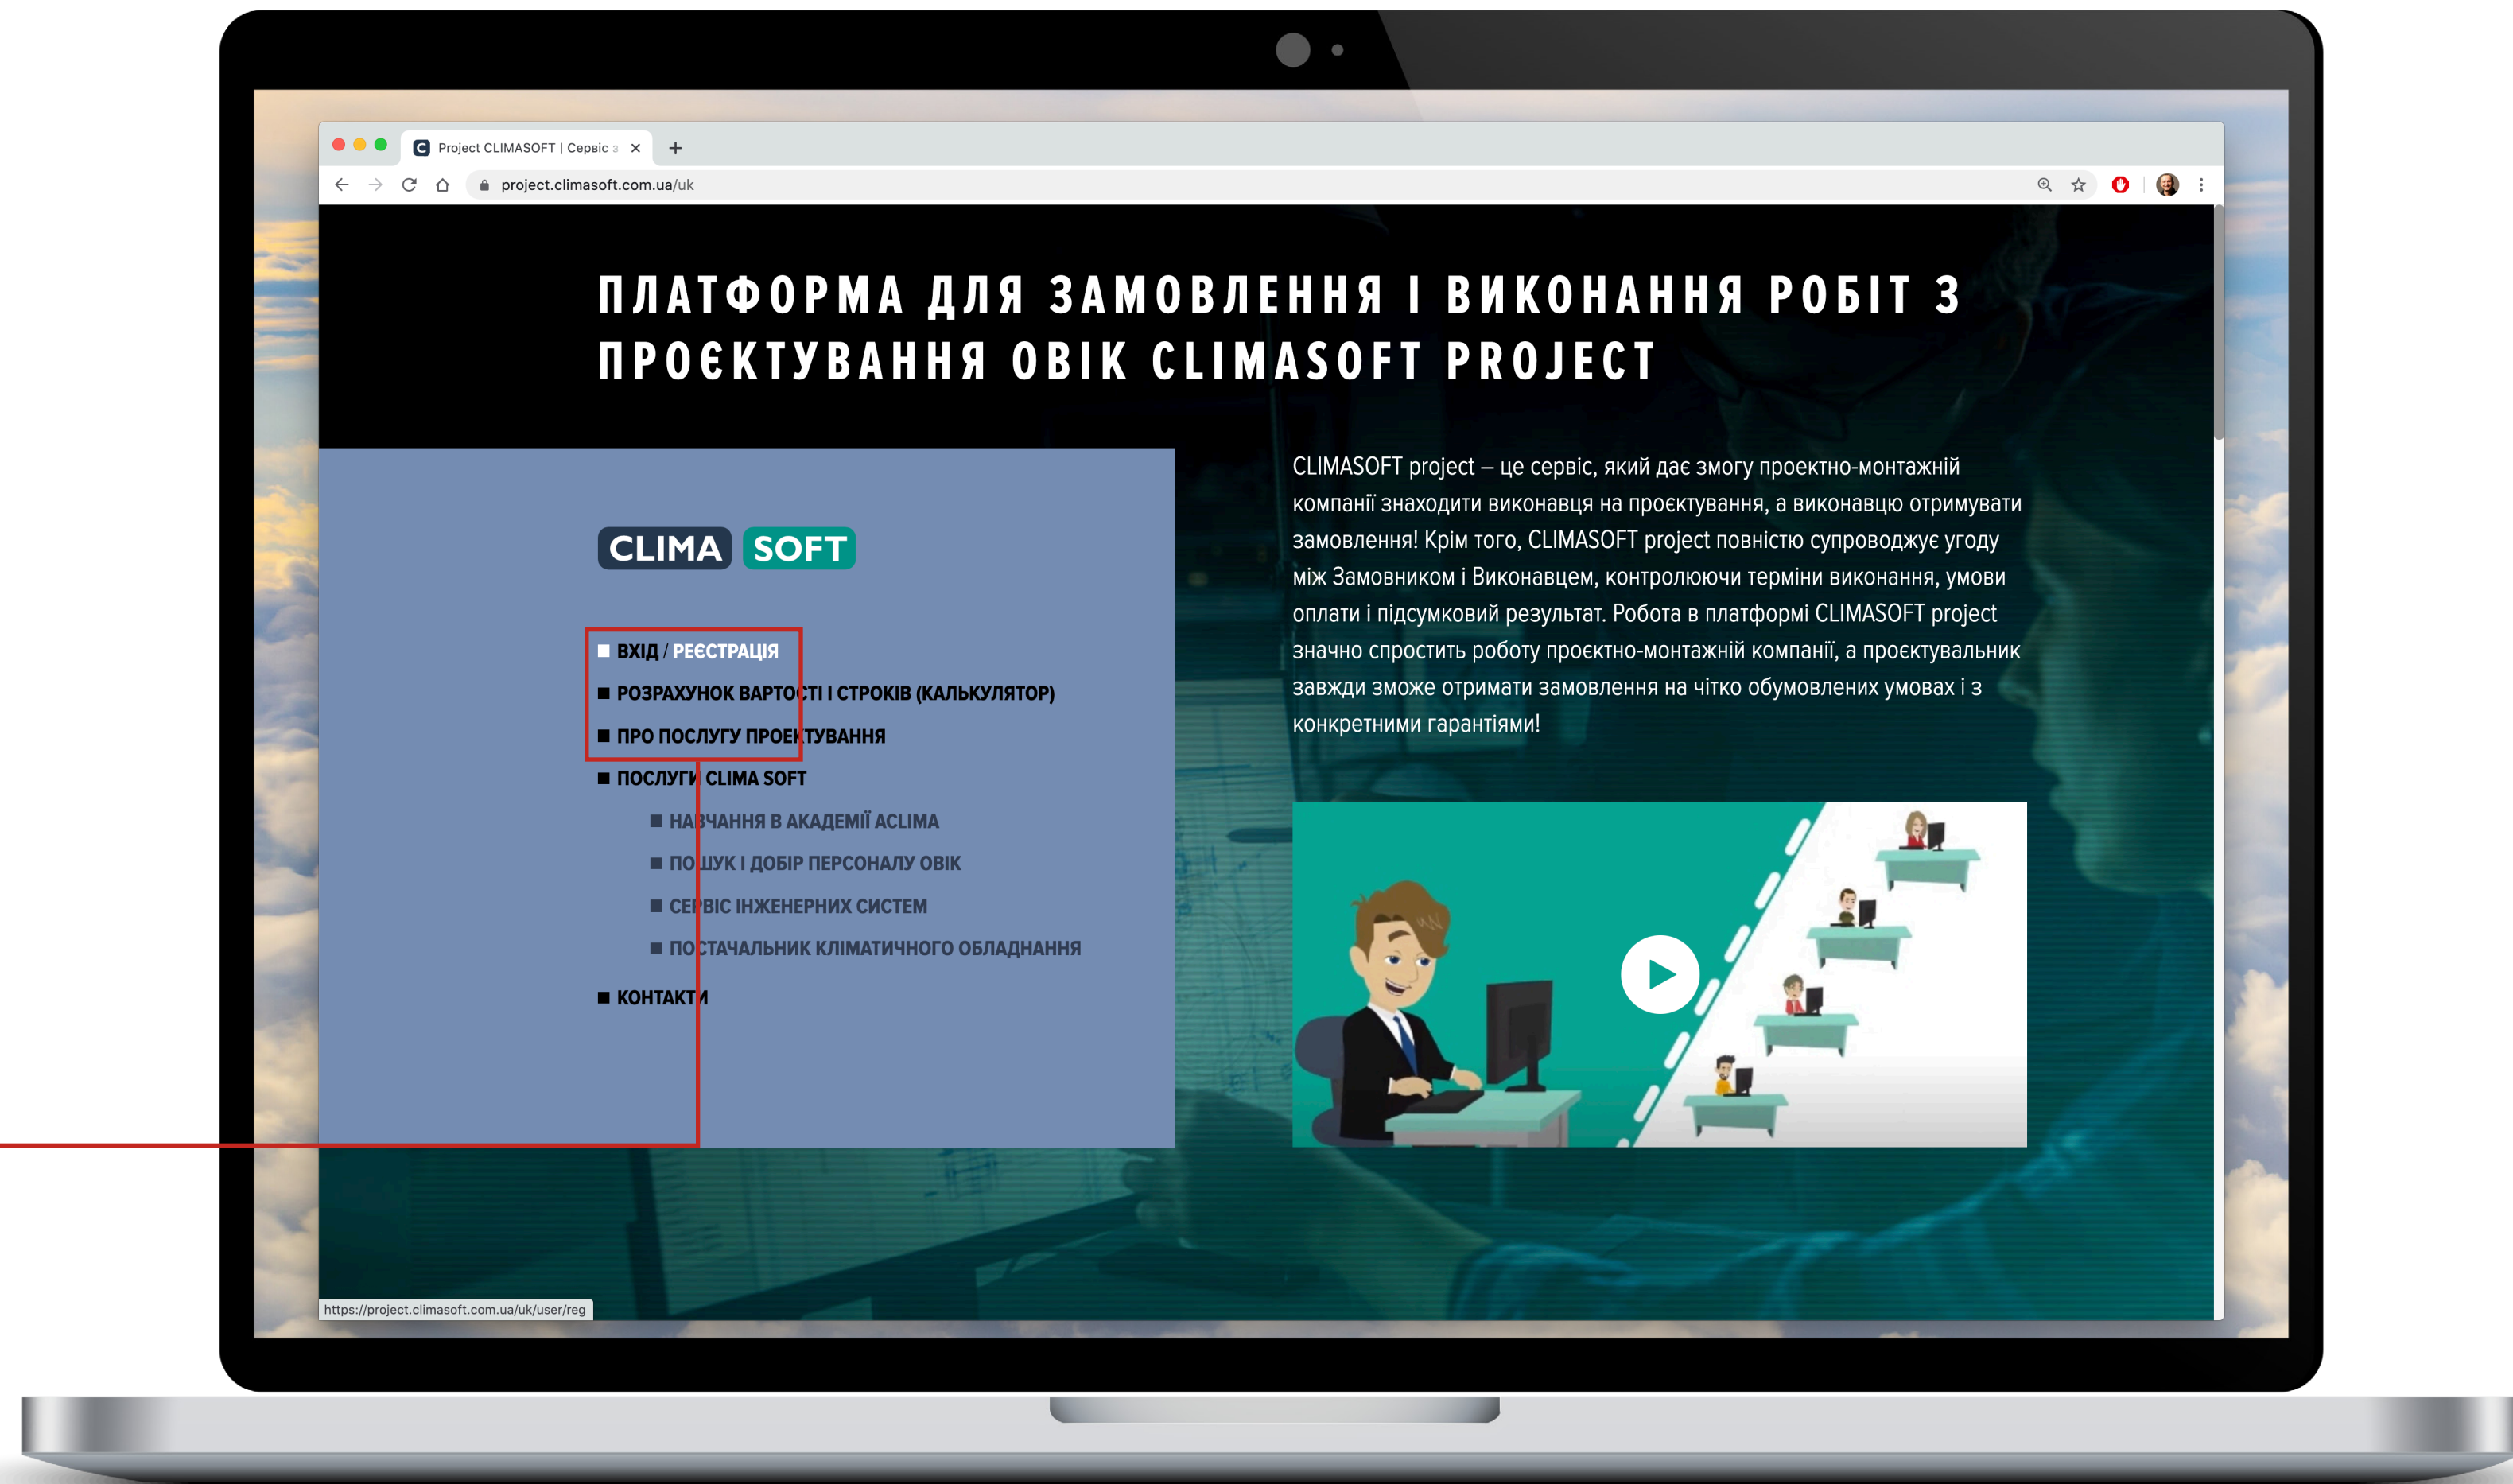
Project CLIMASOFT | Сервіс з

project.climasoft.com.ua/uk

ПЛАТФОРМА ДЛЯ ЗАМОВЛЕННЯ І ВИКОНАННЯ РОБІТ З ПРОЄКТУВАННЯ ОВІК CLIMASOFT PROJECT

CLIMA SOFT

ВХІД / РЕЄСТРАЦІЯ
РОЗРАХУНОК ВАРТОСТІ І СТРОКІВ (КАЛЬКУЛЯТОР)
ПРО ПОСЛУГУ ПРОЕКТУВАННЯ
ПОСЛУГИ CLIMA SOFT
НАВЧАННЯ В АКАДЕМІЇ ACLIMA
ПОШУК І ДОБІР ПЕРСОНАЛУ ОВІК
СЕРВІС ІНЖЕНЕРНИХ СИСТЕМ
ПОСТАЧАЛЬНИК КЛІМАТИЧНОГО ОБЛАДНАННЯ
КОНТАКТИ

CLIMASOFT project – це сервіс, який дає змогу проектно-монтажній компанії знаходити виконавця на проєктування, а виконавцю отримувати замовлення! Крім того, CLIMASOFT project повністю супроводжує угоду між Замовником і Виконавцем, контролюючи терміни виконання, умови оплати і підсумковий результат. Робота в платформі CLIMASOFT project значно спростить роботу проєктно-монтажній компанії, а проєктувальник завжди зможе отримати замовлення на чітко обумовлених умовах і з конкретними гарантіями!

https://project.climasoft.com.ua/uk/user/reg